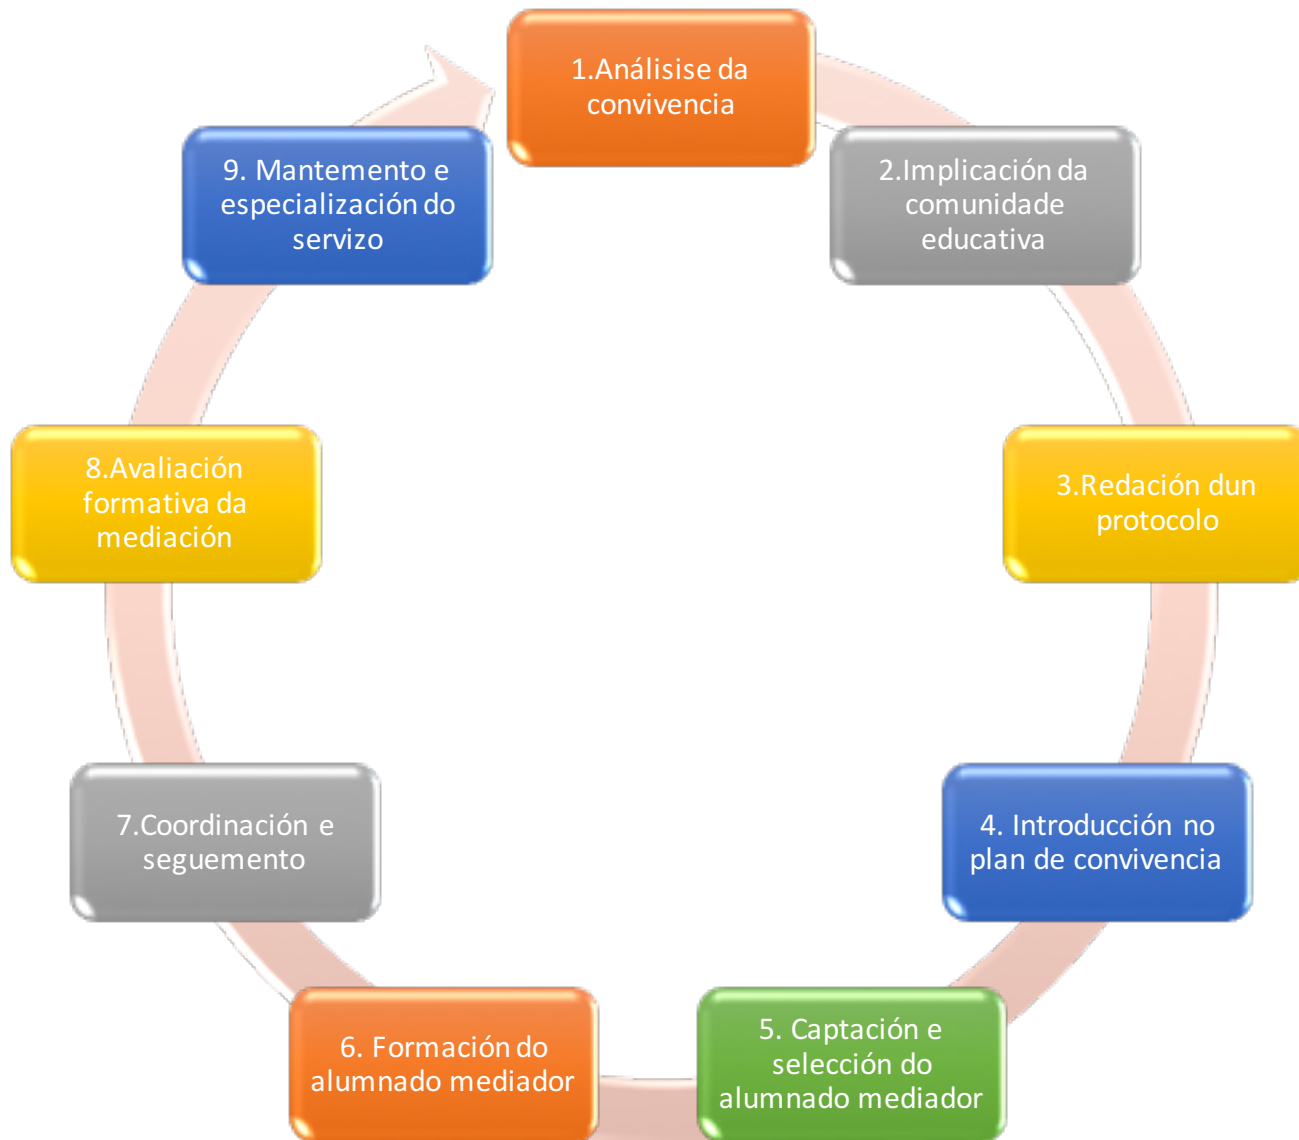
1.Análisise da convivencia

2.Implicación da comunidade educativa

3.Redación dun protocolo

4. Introducción no plan de convivencia

5. Captación e selección do alumnado mediador

6. Formación do alumnado mediador

7.Coordinación e seguemento

8.Avaliación formativa da mediación

9. Mantemento e especialización do servizo